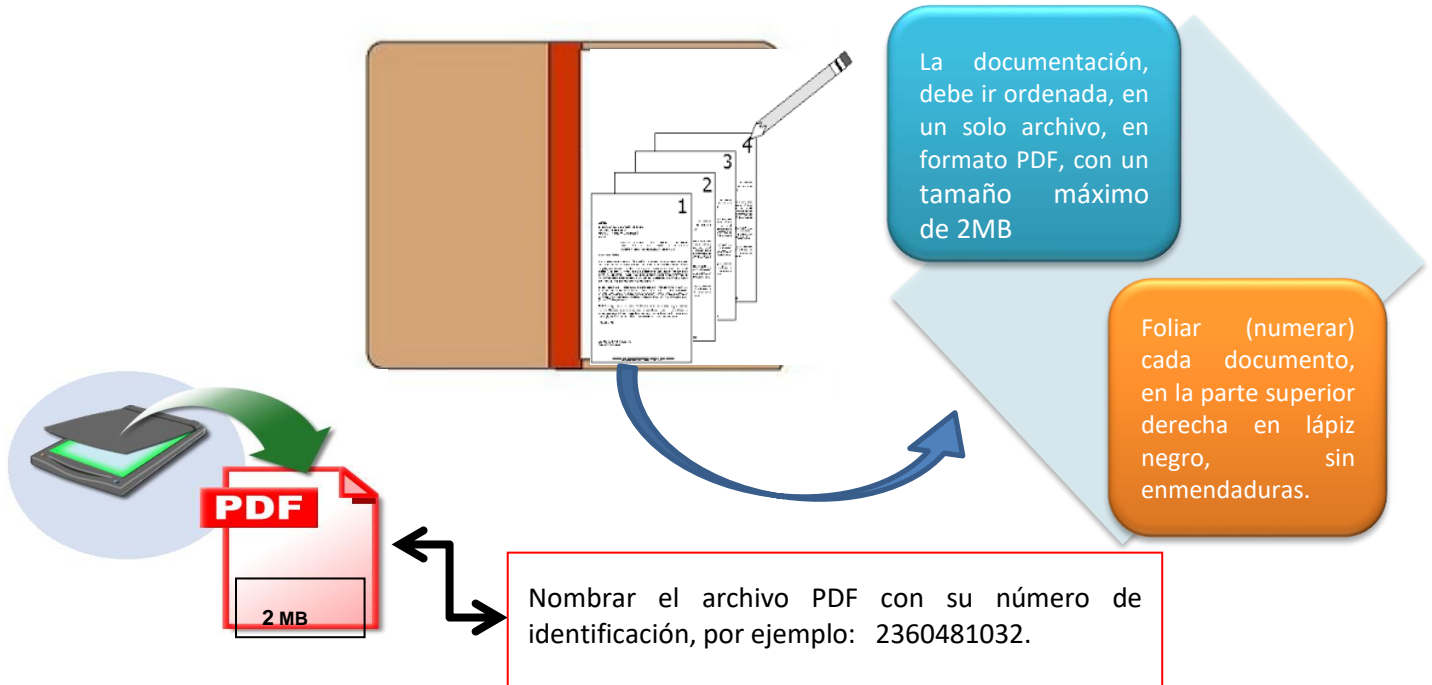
1

2

3

4

La documentación, debe ir ordenada, en un solo archivo, en formato PDF, con un tamaño máximo de 2MB

Foliar (numerar) cada documento, en la parte superior derecha en lápiz negro, sin enmendaduras.

PDF

2 MB

Nombrar el archivo PDF con su número de identificación, por ejemplo: 2360481032.